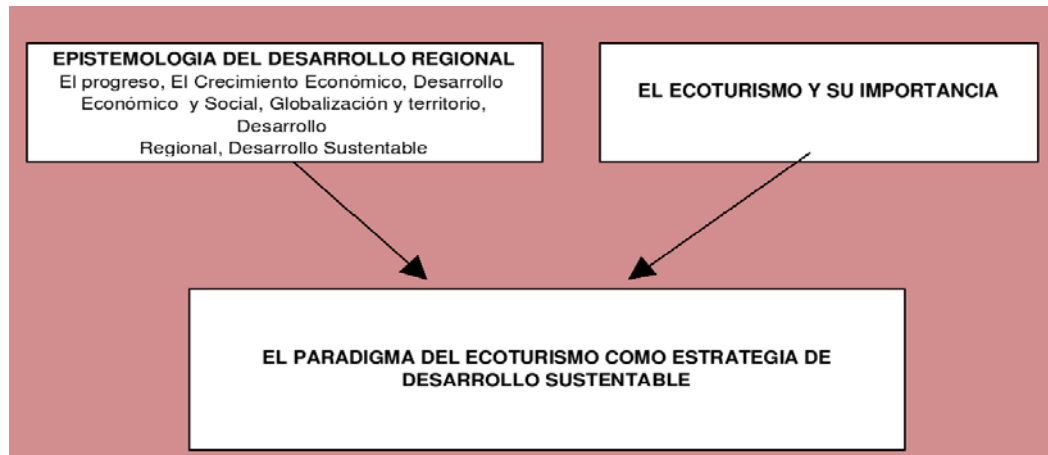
EPISTEMOLOGIA DEL DESARROLLO REGIONAL
El progreso, El Crecimiento Económico, Desarrollo Económico y Social, Globalización y territorio, Desarrollo Regional, Desarrollo Sustentable

EL ECOTURISMO Y SU IMPORTANCIA

EL PARADIGMA DEL ECOTURISMO COMO ESTRATEGIA DE DESARROLLO SUSTENTABLE